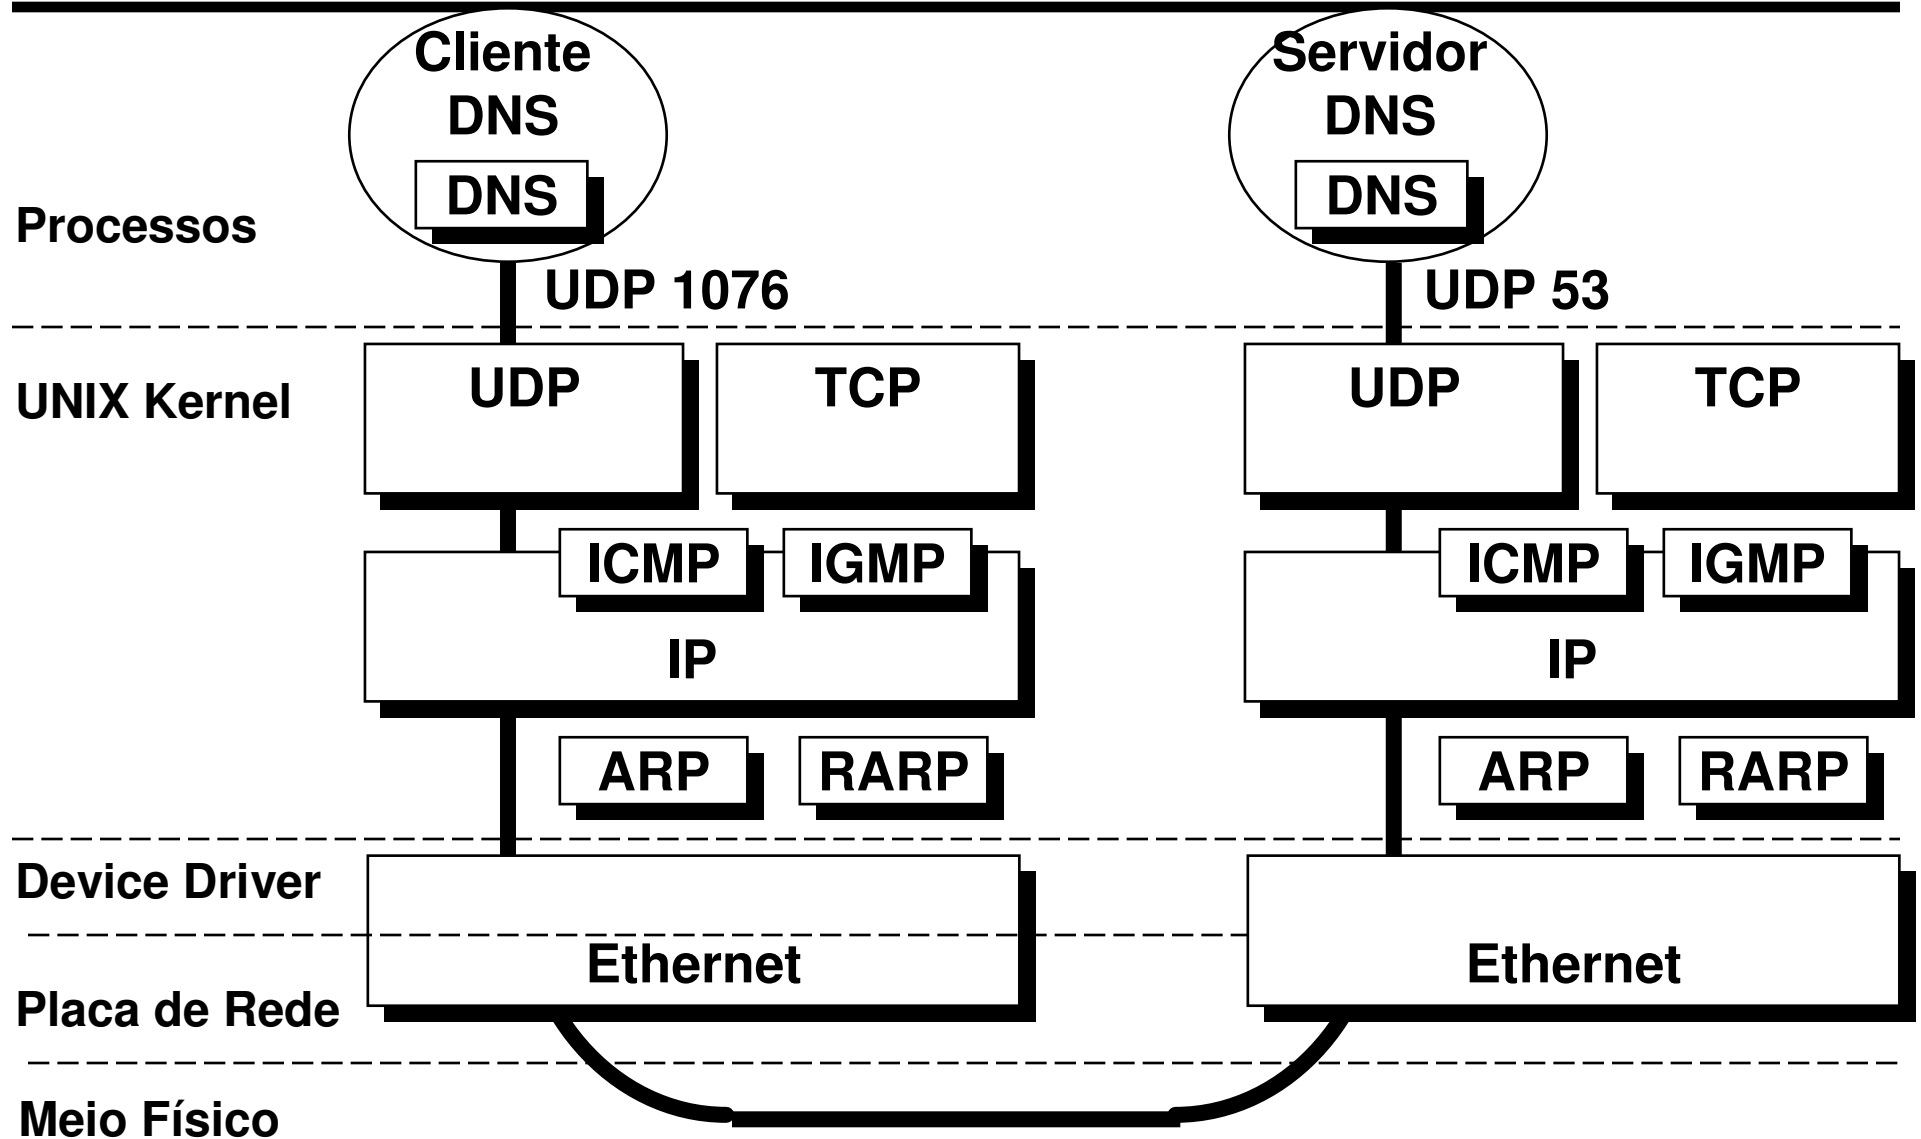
Cliente DNS

DNS

Servidor DNS

DNS

Processos

UDP 1076

UDP 53

UNIX Kernel

UDP

TCP

UDP

TCP

ICMP

IGMP

ICMP

IGMP

IP

IP

ARP

RARP

ARP

RARP

Device Driver

Ethernet

Ethernet

Placa de Rede

Meio Físico